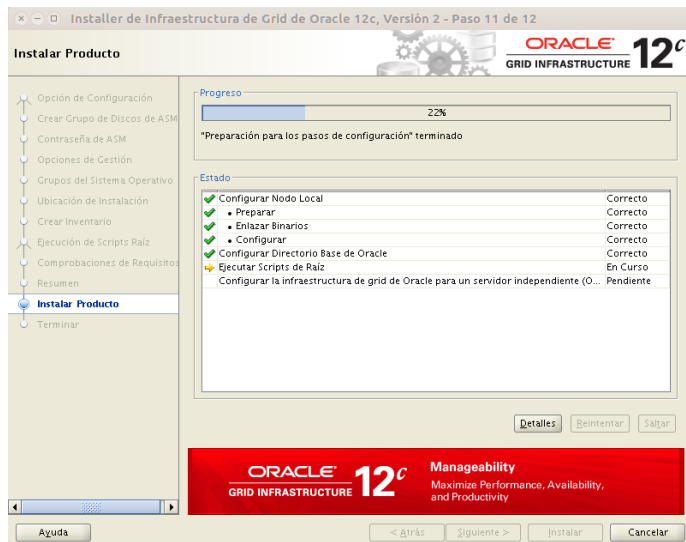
Installer de Infraestructura de Grid de Oracle 12c, Versión 2 - Paso 11 de 12

Instalar Producto

ORACLE
GRID INFRASTRUCTURE $12^c$

Opción de Configuración
Crear Grupo de Discos de ASM
Contraseña de ASM
Opciones de Gestión
Grupos del Sistema Operativo
Ubicación de Instalación
Crear Inventario
Ejecución de Scripts Raíz
Comprobaciones de Requisitos
Resumen
Instalar Producto
Terminar

Progreso
22%
"Preparación para los pasos de configuración" terminado

Estado

| | |
|---|---|
| Configurar Nodo Local | Correcto |
| • Preparar | Correcto |
| • Enlazar Binarios | Correcto |
| • Configurar | Correcto |
| Configurar Directorio Base de Oracle | Correcto |
| Ejecutar Scripts de Raíz | En Curso |
| Configurar la infraestructura de grid de Oracle para un servidor independiente (O... | Pendiente |

Detalles Reintentar Saltar

ORACLE
GRID INFRASTRUCTURE $12^c$
Manageability
Maximize Performance, Availability, and Productivity

Ayuda < Atrás Siguiente > Instalar Cancelar